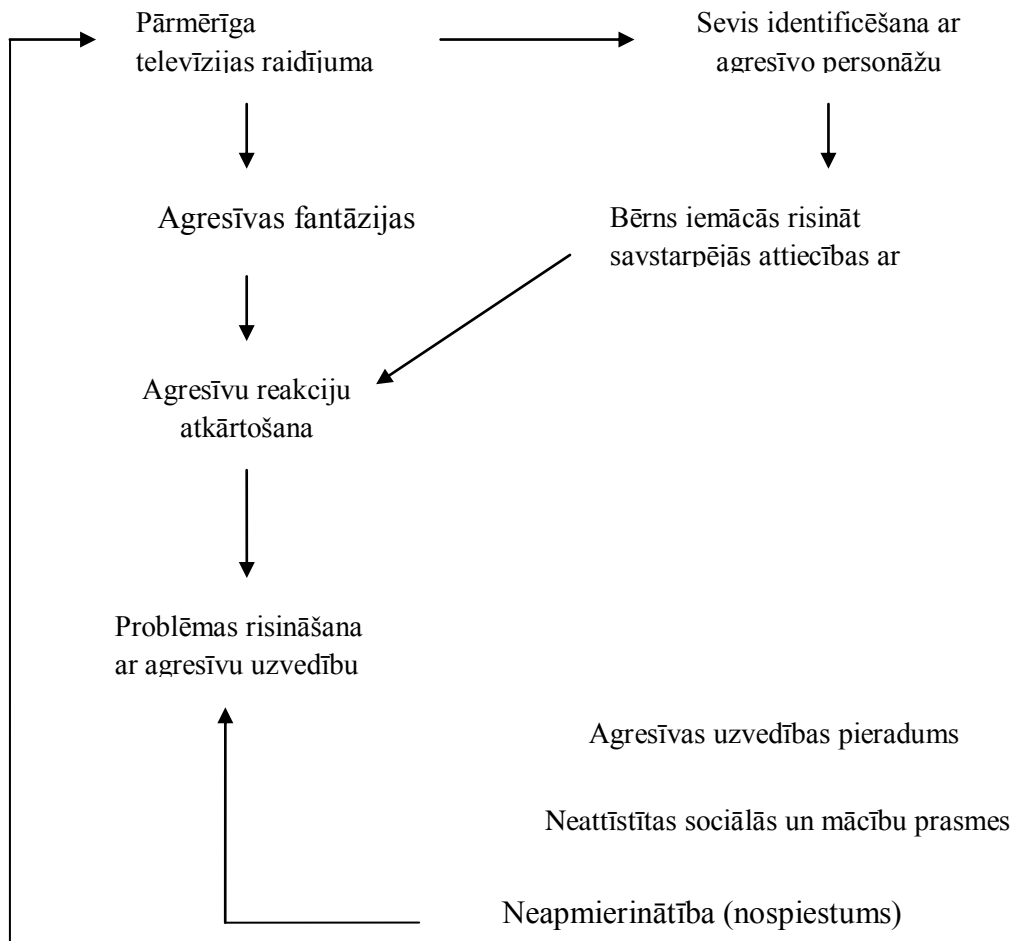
Pārmērīga televīzijas raidījuma

Sevis identificēšana ar agresīvo personāžu

Agresīvas fantāzijas

Bērns iemācās risināt savstarpējās attiecības ar

Agresīvu reakciju atkārtošana

Problēmas risināšana ar agresīvu uzvedību

Agresīvas uzvedības pieradums

Neattīstītas sociālās un mācību prasmes

Neapmierinātība (nospiestums)